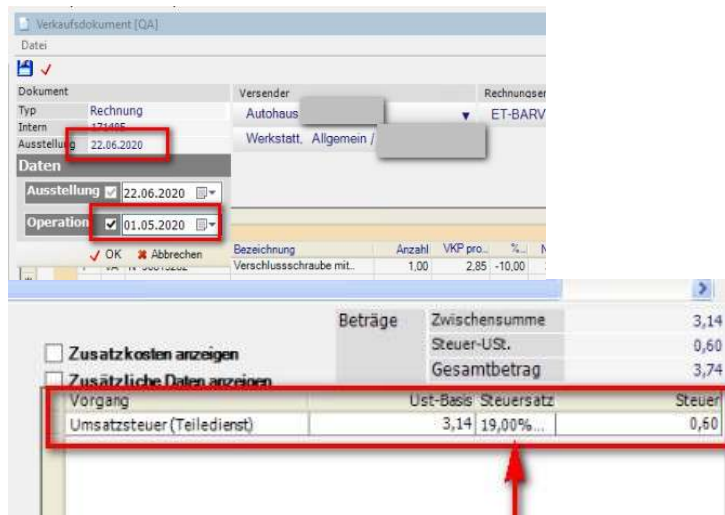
Verkaufsdokument [QA]
Datei

Dokument
Typ Rechnung
Intern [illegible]
Ausstellung 22.06.2020
Daten
Ausstellung 22.06.2020
Operation 01.05.2020
OK Abbrechen

Versender
Autohaus
Werkstatt, Allgemein /
Rechnungser
ET-BARV

| Bezeichnung | Anzahl | VKP pro... | %... |
|---|---|---|---|
| Verschlussschraube mit... | 1,00 | 2,85 | -10,00 |

Beträge
Zwischensumme 3,14
Steuer-USt. 0,60
Gesamtbetrag 3,74

Zusatzkosten anzeigen
Zusätzliche Daten anzeigen

| Vorgang | Ust-Basis | Steuersatz | Steuer |
|---|---|---|---|
| Umsatzsteuer (Teiledienst) | 3,14 | 19,00%... | 0,60 |